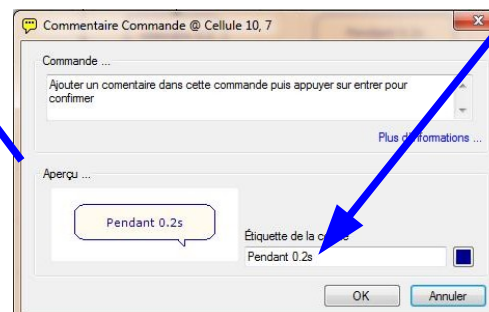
Commentaire Commande @ Cellule 10, 7

Pendant 0.2s

Commande ...

Ajouter un comentaire dans cette commande puis appuyer sur entrer pour confirmer

Plus d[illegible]formations ...

Aperçu ...

Pendant 0.2s

Étiquette de la c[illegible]

Pendant 0.2s

OK

Annuler